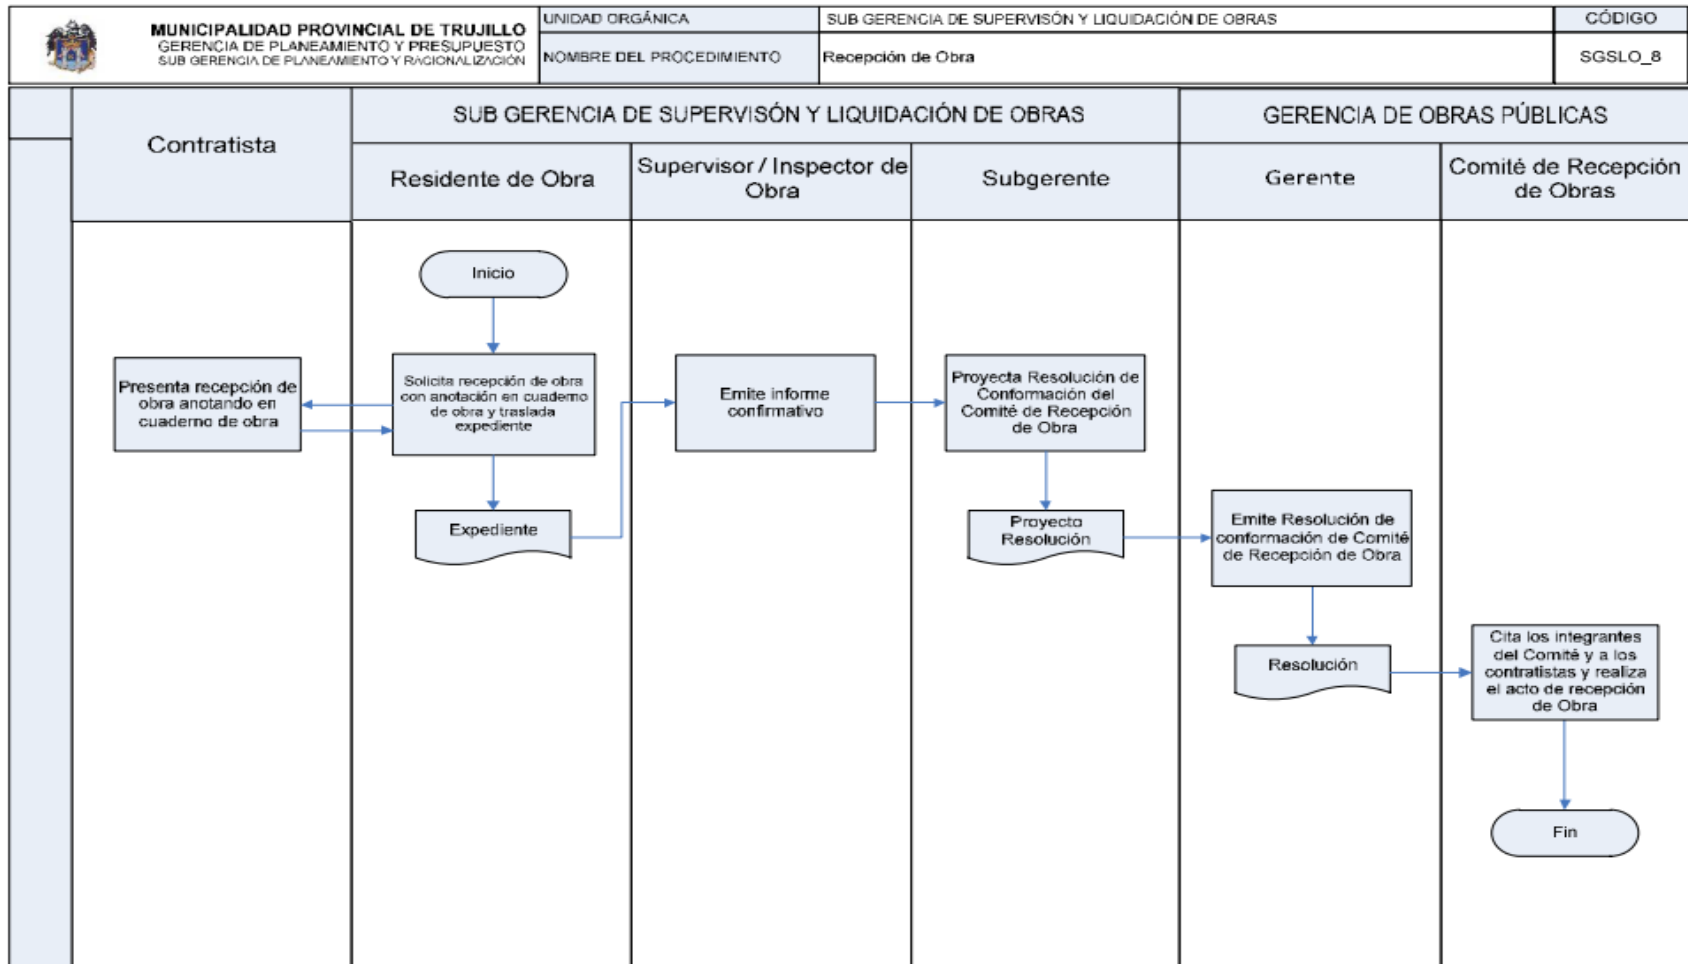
MUNICIPALIDAD PROVINCIAL DE TRUJILLO
GERENCIA DE PLANEAMIENTO Y PRESUPUESTO
SUB GERENCIA DE PLANEAMIENTO Y RACIONALIZACIÓN

| UNIDAD ORGÁNICA | SUB GERENCIA DE SUPERVISÓN Y LIQUIDACIÓN DE OBRAS | CÓDIGO |
|---|---|---|
| NOMBRE DEL PROCEDIMIENTO | Recepción de Obra | SGSLO_8 |

Contratista

SUB GERENCIA DE SUPERVISÓN Y LIQUIDACIÓN DE OBRAS

Residente de Obra

Supervisor / Inspector de Obra

Subgerente

GERENCIA DE OBRAS PÚBLICAS

Gerente

Comité de Recepción de Obras

Inicio

Solicita recepción de obra con anotación en cuaderno de obra y traslada expediente

Presenta recepción de obra anotando en cuaderno de obra

Expediente

Emite informe confirmativo

Proyecta Resolución de Conformación del Comité de Recepción de Obra

Proyecto Resolución

Emite Resolución de conformación de Comité de Recepción de Obra

Resolución

Cita los integrantes del Comité y a los contratistas y realiza el acto de recepción de Obra

Fin